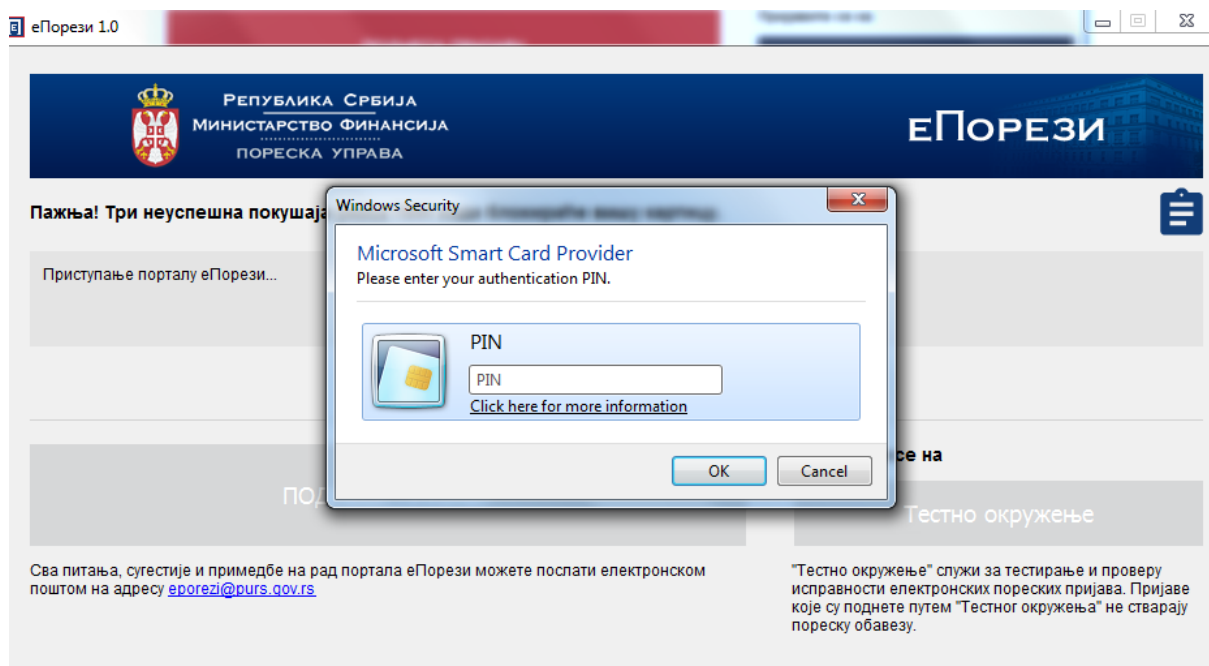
еПорези 1.0

Република Србија
Министарство финансија
Пореска управа

еПорези

Пажња! Три неуспешна покушаја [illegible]

Приступање порталу еПорези...

Windows Security

Microsoft Smart Card Provider
Please enter your authentication PIN.

PIN
PIN
Click here for more information

OK
Cancel

ПО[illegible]

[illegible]се на

Тестно окружење

Сва питања, сугестије и примедбе на рад портала еПорези можете послати електронском поштом на адресу eporezi@purs.gov.rs

"Тестно окружење" служи за тестирање и проверу исправности електронских пореских пријава. Пријаве које су поднете путем "Тестног окружења" не стварају пореску обавезу.